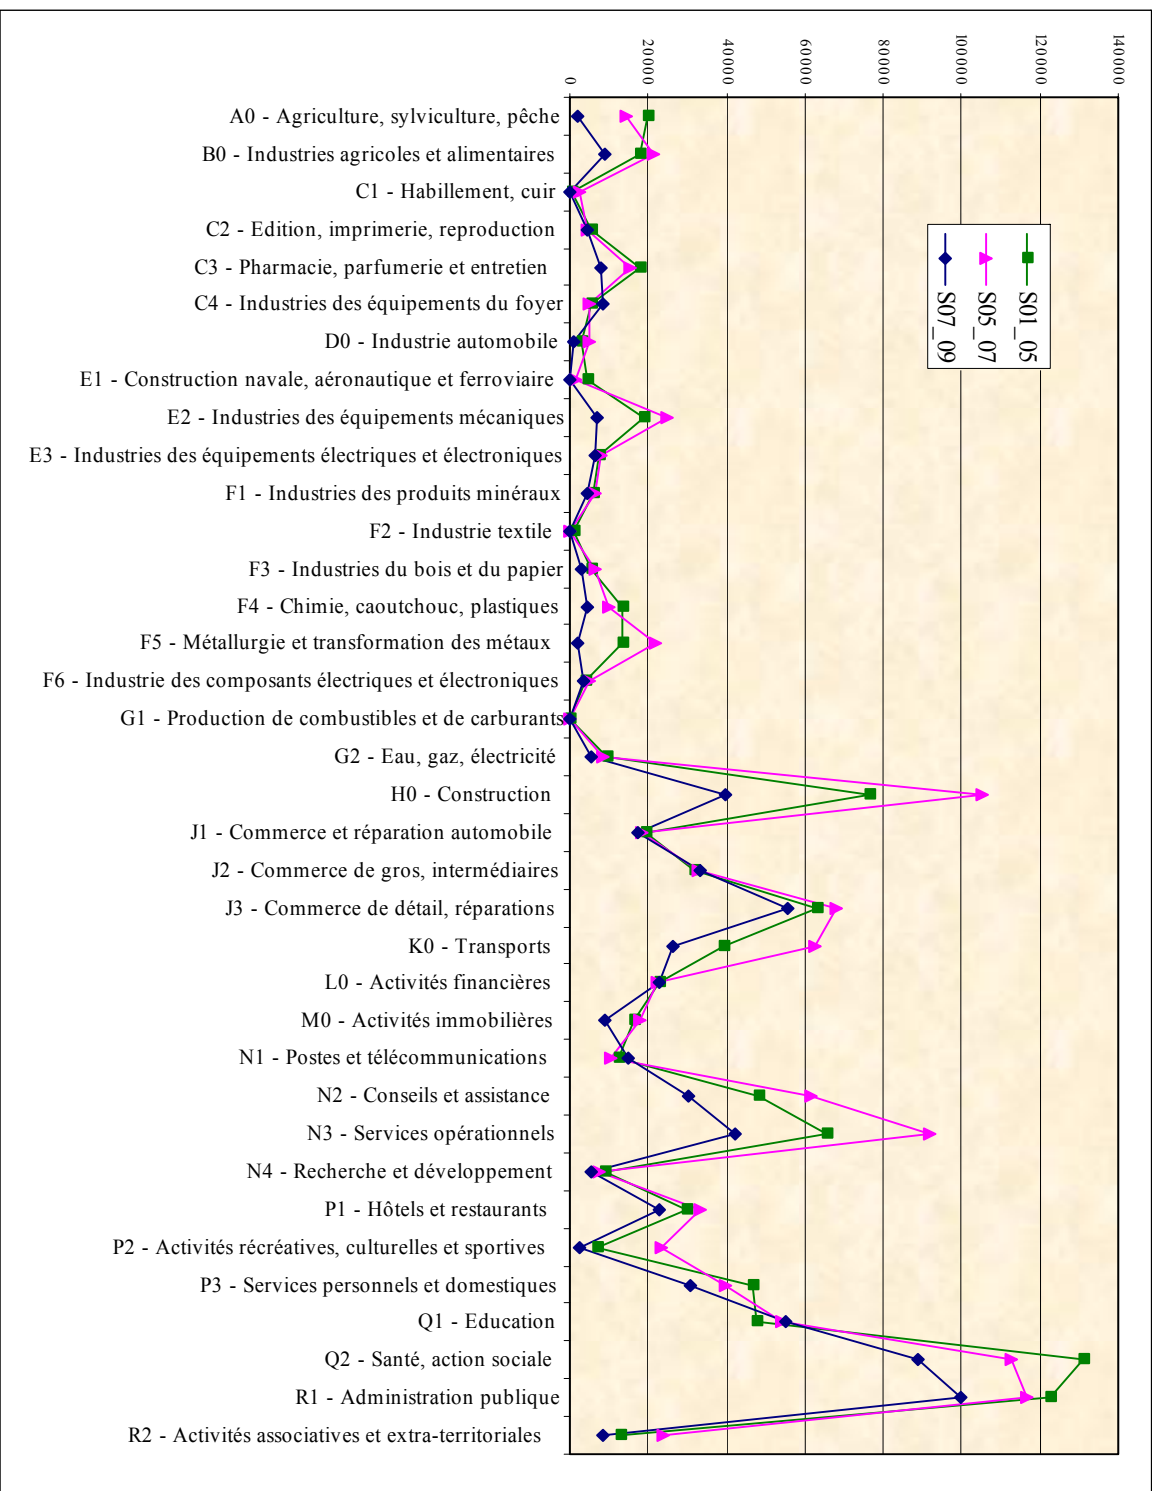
0
20000
40000
60000
80000
100000
120000
140000

A0 - Agriculture, sylviculture, pêche
B0 - Industries agricoles et alimentaires
C1 - Habillement, cuir
C2 - Edition, imprimerie, reproduction
C3 - Pharmacie, parfumerie et entretien
C4 - Industries des équipements du foyer
D0 - Industrie automobile
E1 - Construction navale, aéronautique et ferroviaire
E2 - Industries des équipements mécaniques
E3 - Industries des équipements électriques et électroniques
F1 - Industries des produits minéraux
F2 - Industrie textile
F3 - Industries du bois et du papier
F4 - Chimie, caoutchouc, plastiques
F5 - Métallurgie et transformation des métaux
F6 - Industrie des composants électriques et électroniques
G1 - Production de combustibles et de carburants
G2 - Eau, gaz, électricité
H0 - Construction
J1 - Commerce et réparation automobile
J2 - Commerce de gros, intermédiaires
J3 - Commerce de détail, réparations
K0 - Transports
L0 - Activités financières
M0 - Activités immobilières
N1 - Postes et télécommunications
N2 - Conseils et assistance
N3 - Services opérationnels
N4 - Recherche et développement
P1 - Hôtels et restaurants
P2 - Activités récréatives, culturelles et sportives
P3 - Services personnels et domestiques
Q1 - Education
Q2 - Santé, action sociale
R1 - Administration publique
R2 - Activités associatives et extra-territoriales

S01_05
S05_07
S07_09